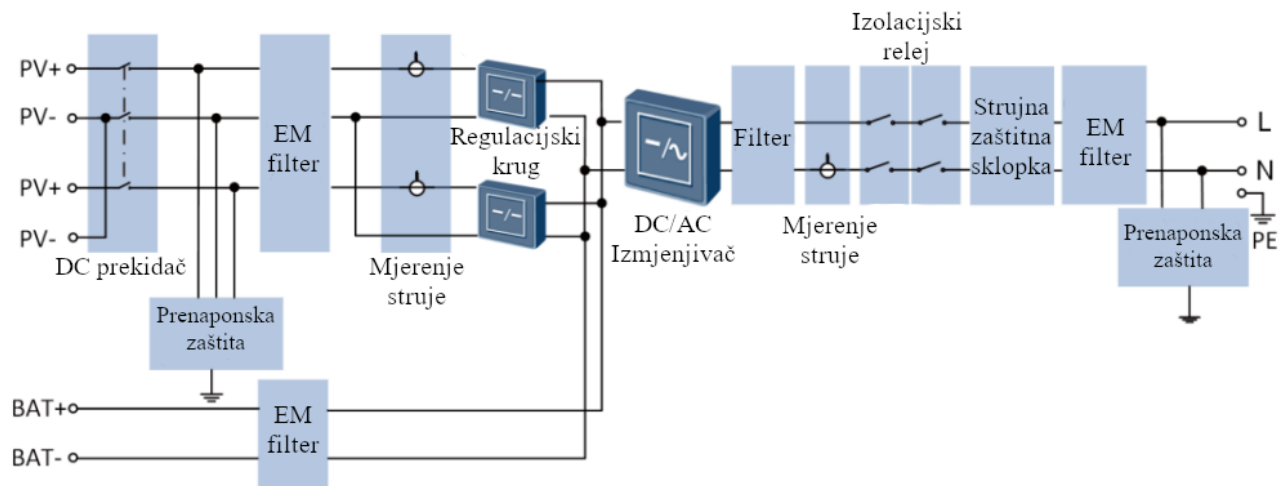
PV+
PV-
PV+
PV-
DC prekidač
EM filter
Mjerenje struje
Regulacijski krug
Prenaponska zaštita
DC/AC Izmjenjivač
Filter
Mjerenje struje
Izolacijski relej
Strujna zaštitna sklopka
EM filter
L
N
PE
Prenaponska zaštita
BAT+
BAT-
EM filter